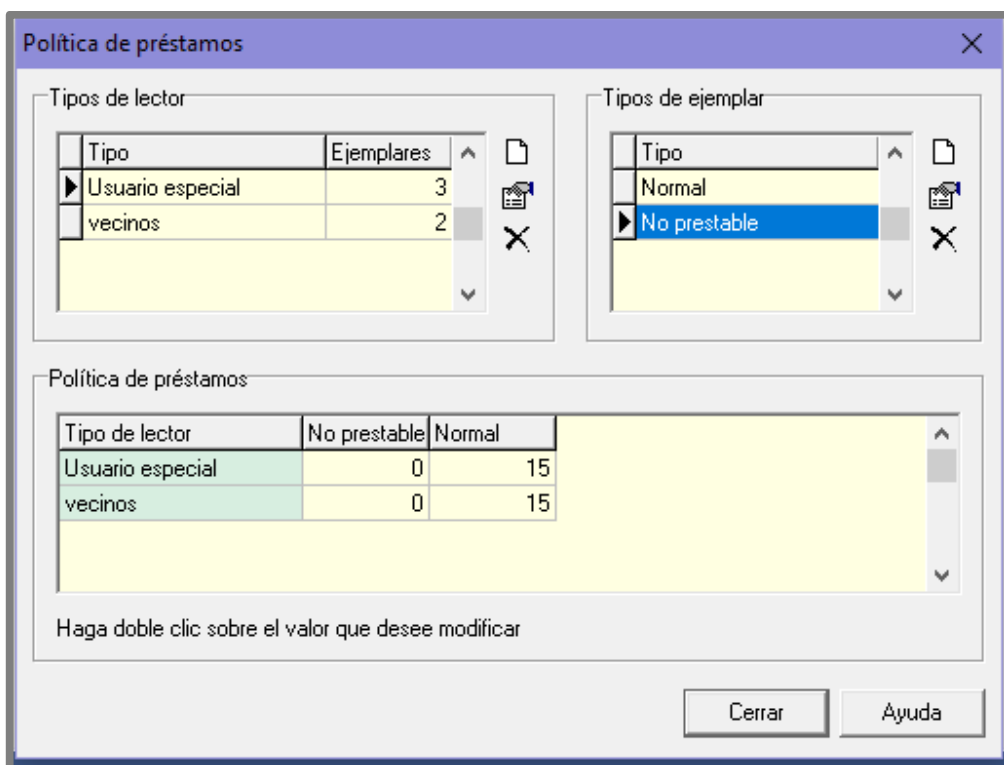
Política de préstamos

Tipos de lector

| Tipo | Ejemplares |
|---|---|
| Usuario especial | 3 |
| vecinos | 2 |

Tipos de ejemplar

| Tipo |
|---|
| Normal |
| No prestable |

Política de préstamos

| Tipo de lector | No prestable | Normal |
|---|---|---|
| Usuario especial | 0 | 15 |
| vecinos | 0 | 15 |

Haga doble clic sobre el valor que desee modificar

Cerrar
Ayuda